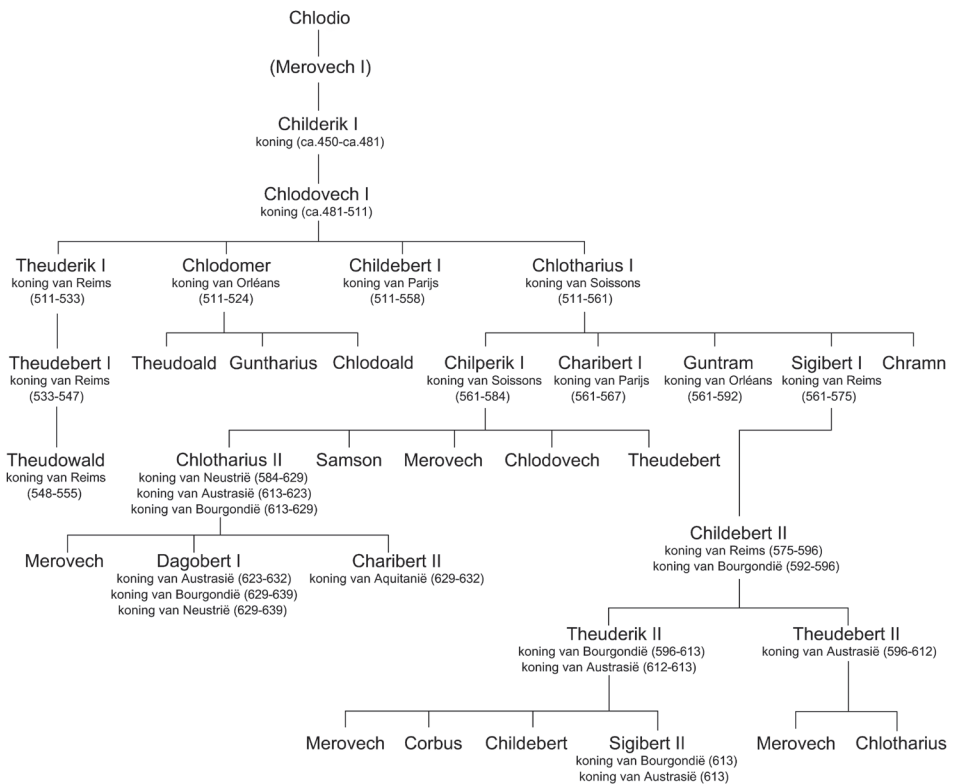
Chlodio

(Merovech I)

Childerik I
koning (ca.450-ca.481)

Chlodovech I
koning (ca.481-511)

Theuderik I
koning van Reims
(511-533)

Chlodomer
koning van Orléans
(511-524)

Childebert I
koning van Parijs
(511-558)

Chlotharius I
koning van Soissons
(511-561)

Theudebert I
koning van Reims
(533-547)

Theudoald

Guntharius

Chlodoald

Chilperik I
koning van Soissons
(561-584)

Charibert I
koning van Parijs
(561-567)

Guntram
koning van Orléans
(561-592)

Sigibert I
koning van Reims
(561-575)

Chramn

Theudowald
koning van Reims
(548-555)

Chlotharius II
koning van Neustrië (584-629)
koning van Austrasië (613-623)
koning van Bourgondië (613-629)

Samson

Merovech

Chlodovech

Theudebert

Childebert II
koning van Reims (575-596)
koning van Bourgondië (592-596)

Merovech

Dagobert I
koning van Austrasië (623-632)
koning van Bourgondië (629-639)
koning van Neustrië (629-639)

Charibert II
koning van Aquitanië (629-632)

Theuderik II
koning van Bourgondië (596-613)
koning van Austrasië (612-613)

Theudebert II
koning van Austrasië (596-612)

Merovech

Corbus

Childebert

Sigibert II
koning van Bourgondië (613)
koning van Austrasië (613)

Merovech

Chlotharius